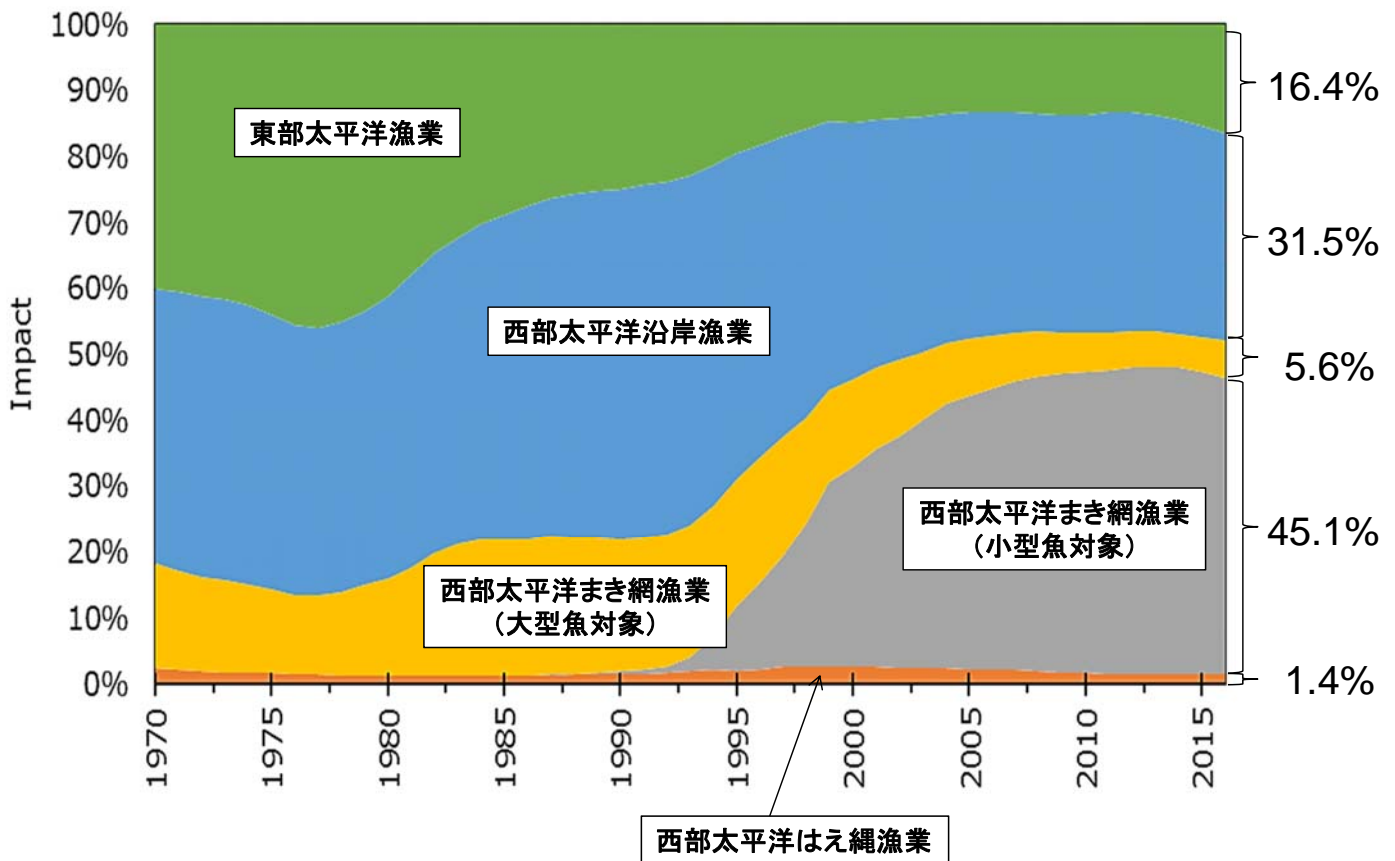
100%
90%
80%
70%
60%
50%
40%
30%
20%
10%
0%

Impact

東部太平洋漁業

西部太平洋沿岸漁業

西部太平洋まき網漁業
（小型魚対象）

西部太平洋まき網漁業
（大型魚対象）

16.4%
31.5%
5.6%
45.1%
1.4%

1970
1975
1980
1985
1990
1995
2000
2005
2010
2015

西部太平洋はえ縄漁業